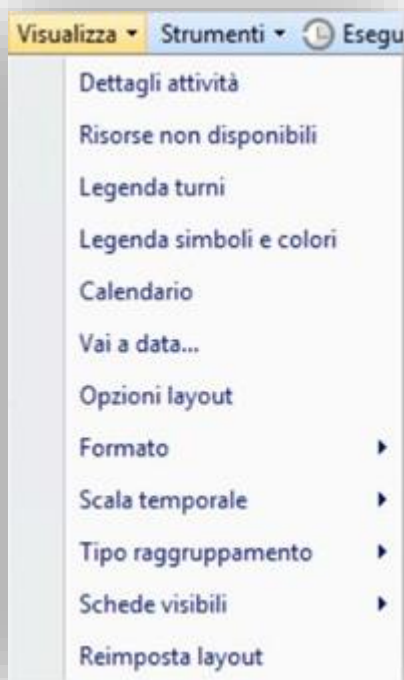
Visualizza ▾ Strumenti ▾ Esegu

Dettagli attività
Risorse non disponibili
Legenda turni
Legenda simboli e colori
Calendario
Vai a data...
Opzioni layout
Formato
Scala temporale
Tipo raggruppamento
Schede visibili
Reimposta layout